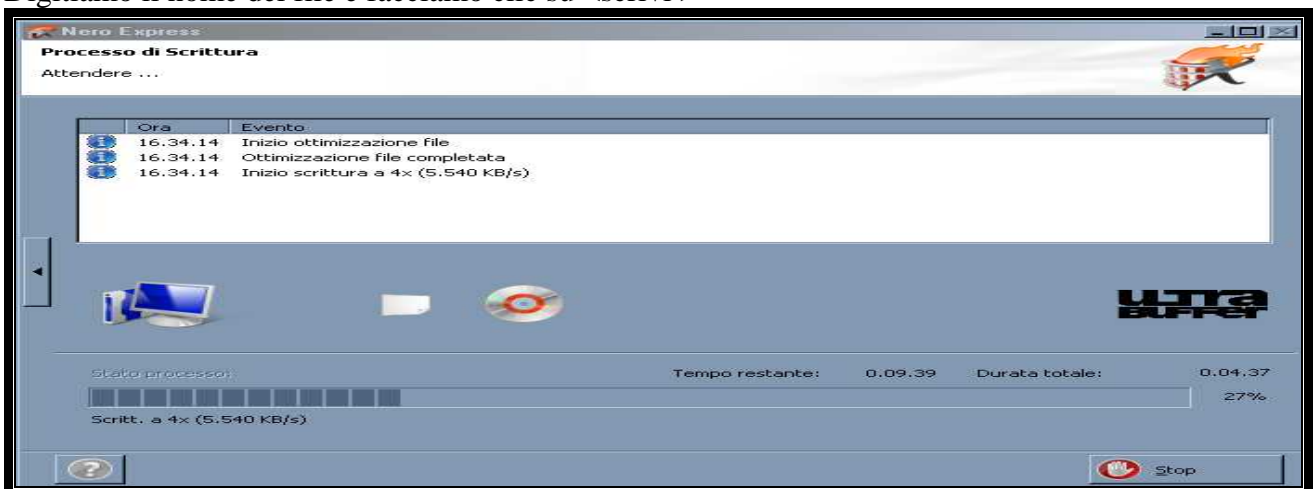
Digitiamo il nome del file e facciamo clic su "scrivi"

Nero Express

Processo di Scrittura

Attendere ...

| Ora | Evento |
|---|---|
| 16.34.14 | Inizio ottimizzazione file |
| 16.34.14 | Ottimizzazione file completata |
| 16.34.14 | Inizio scrittura a 4x (5.540 KB/s) |

ULTRA BUFFER

Stato processo:

Tempo restante: 0.09.39

Durata totale: 0.04.37

27%

Scritt. a 4x (5.540 KB/s)

Stop